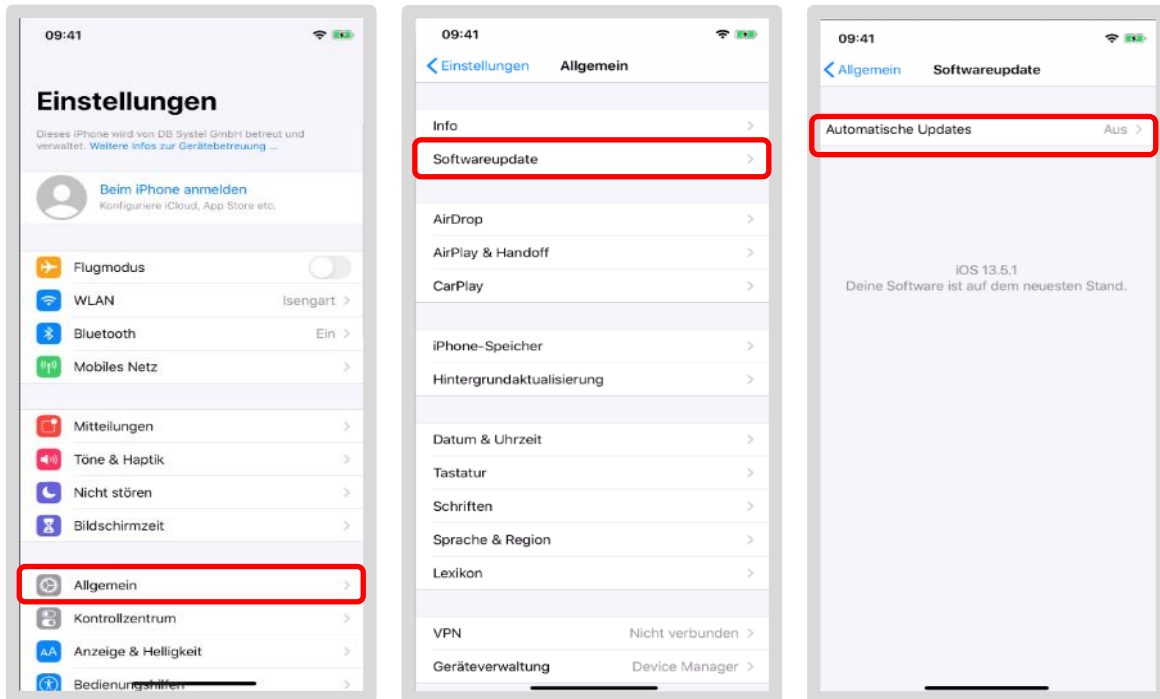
09:41

Einstellungen

Dieses iPhone wird von DB Systel GmbH betreut und verwaltet. Weitere Infos zur Gerätebetreuung ...

Beim iPhone anmelden
Konfiguriere iCloud, App Store etc.

Flugmodus
WLAN Isengart >
Bluetooth Ein >
Mobiles Netz >

Mitteilungen >
Töne & Haptik >
Nicht stören >
Bildschirmzeit >

Allgemein >
Kontrollzentrum >
Anzeige & Helligkeit >
Bedienungshilfen >

09:41

< Einstellungen Allgemein

Info >
Softwareupdate >

AirDrop >
AirPlay & Handoff >
CarPlay >

iPhone-Speicher >
Hintergrundaktualisierung >

Datum & Uhrzeit >
Tastatur >
Schriften >
Sprache & Region >
Lexikon >

VPN Nicht verbunden >
Geräteverwaltung Device Manager >

09:41

< Allgemein Softwareupdate

Automatische Updates Aus >

iOS 13.5.1
Deine Software ist auf dem neuesten Stand.